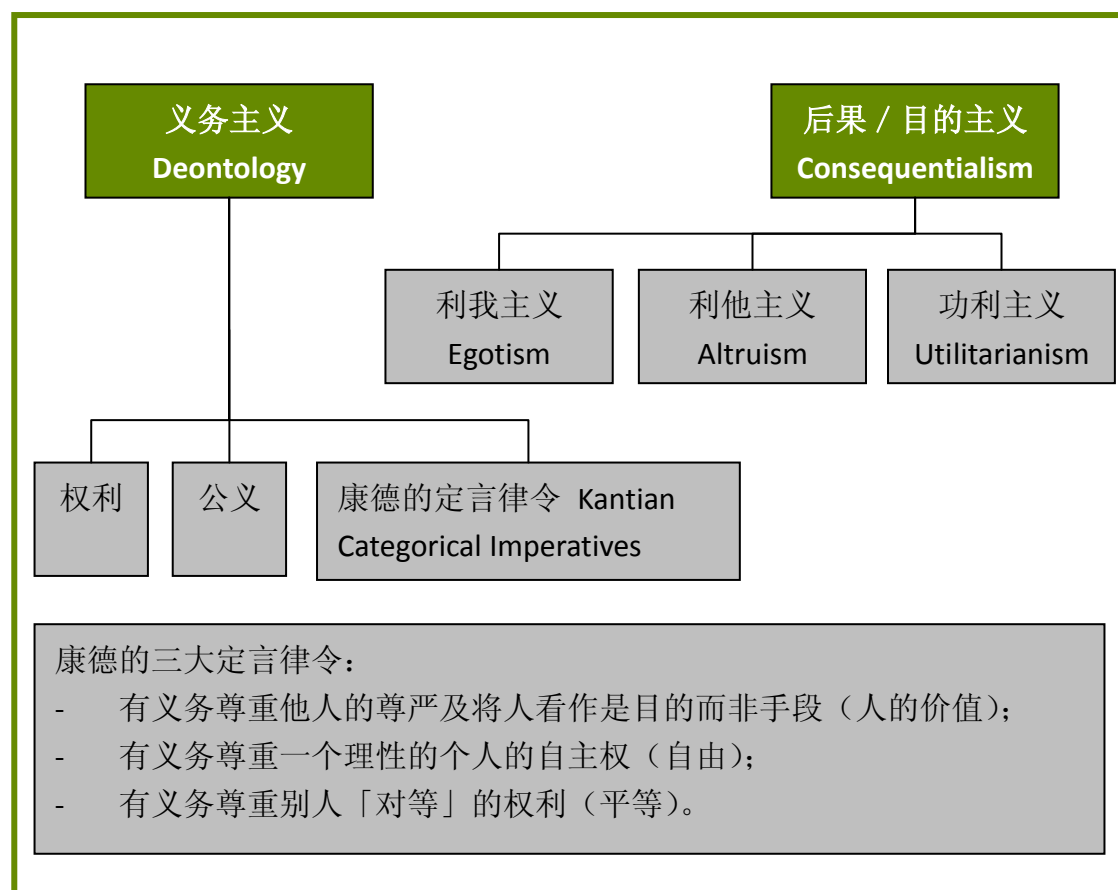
义务主义
Deontology

后果 / 目的主义
Consequentialism

利我主义
Egotism

利他主义
Altruism

功利主义
Utilitarianism

权利

公义

康德的定言律令 Kantian Categorical Imperatives

康德的三大定言律令：
- 有义务尊重他人的尊严及将人看作是目的而非手段（人的价值）；
- 有义务尊重一个理性的个人的自主权（自由）；
- 有义务尊重别人「对等」的权利（平等）。